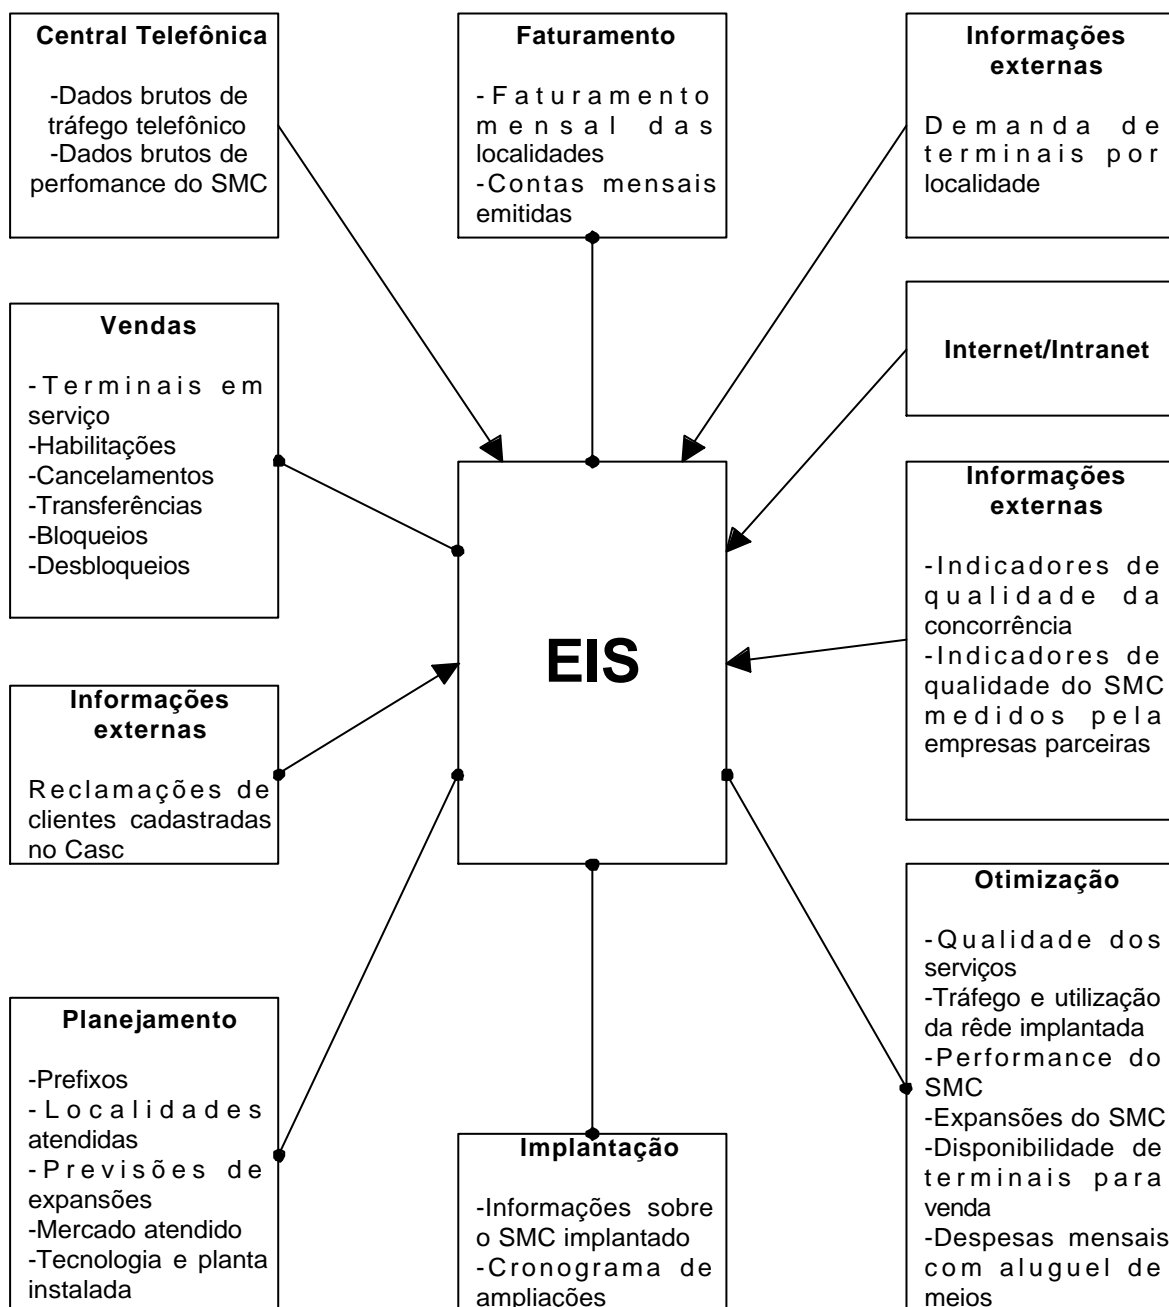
Central Telefônica

-Dados brutos de tráfego telefônico
-Dados brutos de perfomance do SMC

Faturamento

-Faturamento mensal das localidades
-Contas mensais emitidas

Informações externas

Demanda de terminais por localidade

Vendas

-Terminais em serviço
-Habilitações
-Cancelamentos
-Transferências
-Bloqueios
-Desbloqueios

Internet/Intranet

Informações externas

-Indicadores de qualidade da concorrência
-Indicadores de qualidade do SMC medidos pela empresas parceiras

EIS

Informações externas

Reclamações de clientes cadastradas no Casc

Otimização

-Qualidade dos serviços
-Tráfego e utilização da rêde implantada
-Performance do SMC
-Expansões do SMC
-Disponibilidade de terminais para venda
-Despesas mensais com aluguel de meios

Planejamento

-Prefixos
-Localidades atendidas
-Previsões de expansões
-Mercado atendido
-Tecnologia e planta instalada

Implantação

-Informações sobre o SMC implantado
-Cronograma de ampliações